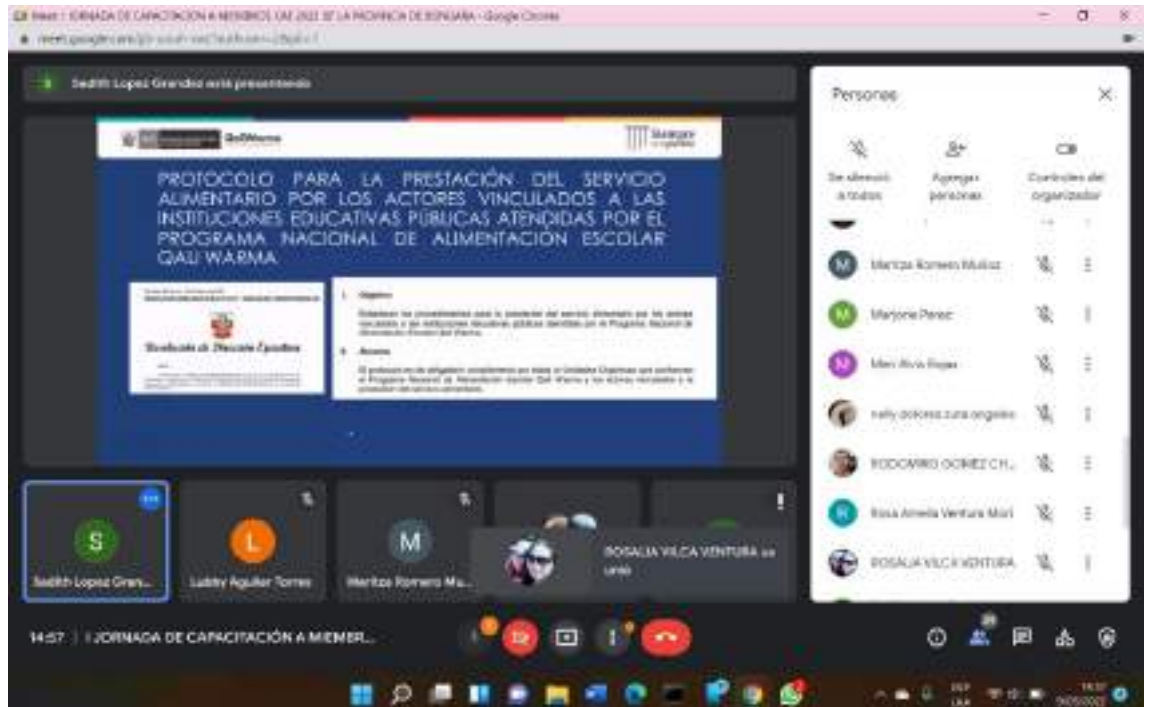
Meet - JORNADA DE CAPACITACION A MIEMBROS CAE 2022 DE LA PROVINCIA DE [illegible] - Google Chrome
meet.google.com/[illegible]

Sedith Lopez Grandez está presentando

QaliWarma

PROTOCOLO PARA LA PRESTACIÓN DEL SERVICIO ALIMENTARIO POR LOS ACTORES VINCULADOS A LAS INSTITUCIONES EDUCATIVAS PÚBLICAS ATENDIDAS POR EL PROGRAMA NACIONAL DE ALIMENTACIÓN ESCOLAR QALI WARMA.

Resolución de Dirección Ejecutiva

I. Objetivo
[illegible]

II. Alcance
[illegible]

Personas

Silenciar a todos
Agregar personas
Controles del organizador

Maritza Romero Muñoz
Marjorie Perez
Meri Alvis Rojas
nelly dolores zuta angeles
RODOMIRO GOMEZ CH...
Rosa Amelia Ventura Mori
ROSALIA VILCA VENTURA

S
Sedith Lopez Gran...
L
Lubby Aguilar Torres
M
Maritza Romero Mu...

ROSALIA VILCA VENTURA se unió

14:57 | I JORNADA DE CAPACITACIÓN A MIEMBR...

28